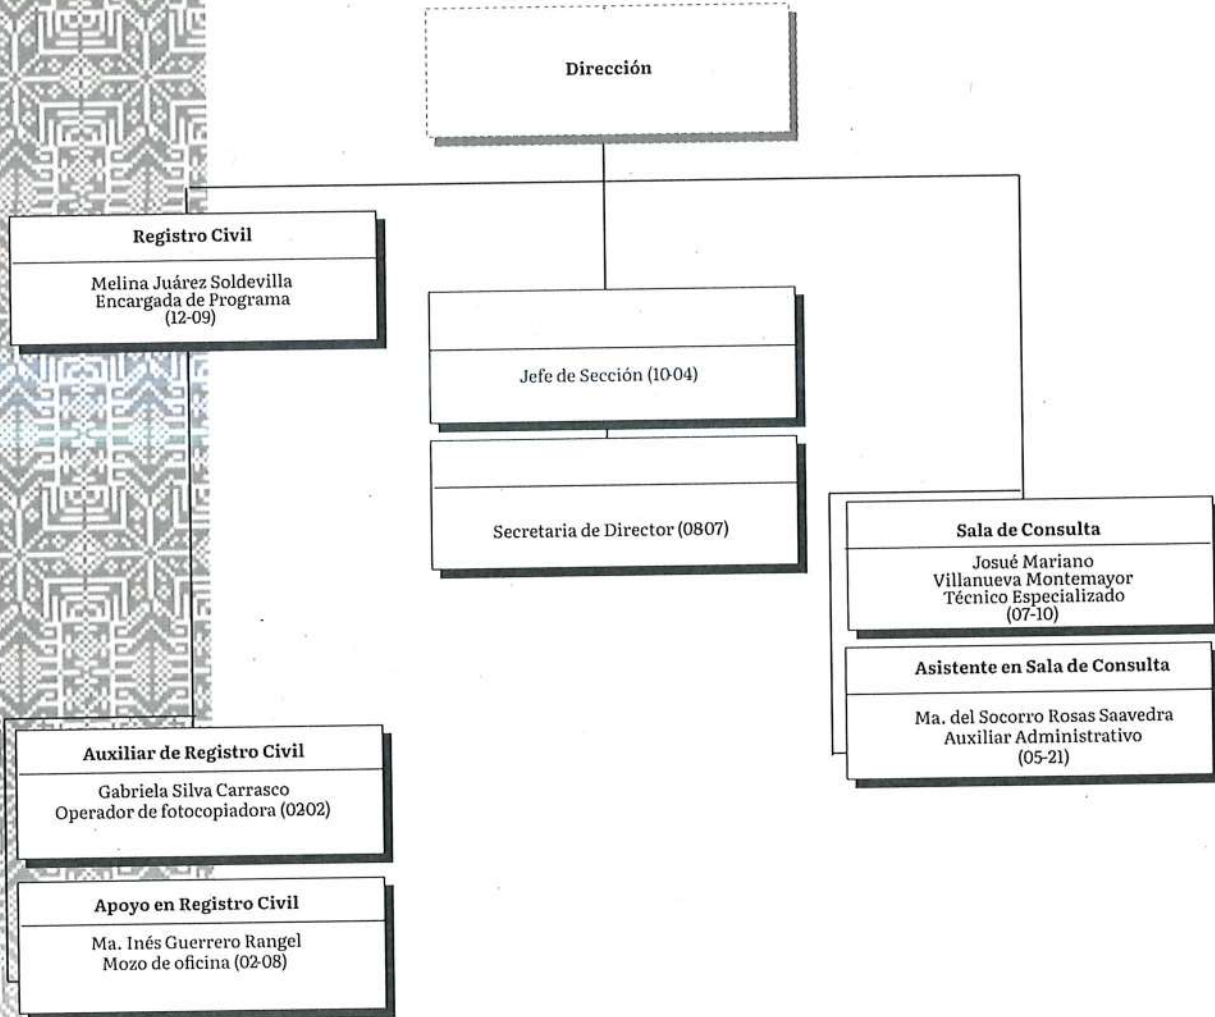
Dirección

Registro Civil

Melina Juárez Soldevilla
Encargada de Programa
(12-09)

Jefe de Sección (10-04)

Secretaria de Director (0807)

Sala de Consulta

Josué Mariano
Villanueva Montemayor
Técnico Especializado
(07-10)

Asistente en Sala de Consulta

Ma. del Socorro Rosas Saavedra
Auxiliar Administrativo
(05-21)

Auxiliar de Registro Civil

Gabriela Silva Carrasco
Operador de fotocopiadora (0202)

Apoyo en Registro Civil

Ma. Inés Guerrero Rangel
Mozo de oficina (02-08)